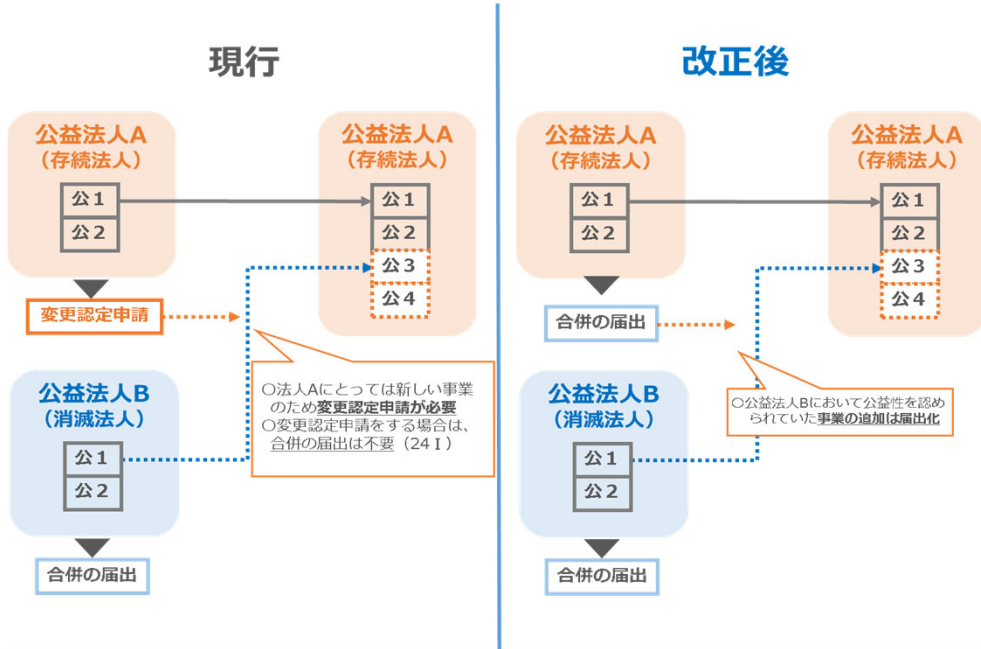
現行

公益法人A
（存続法人）

公１
公２

変更認定申請

公益法人A
（存続法人）

公１
公２
公３
公４

○法人Aにとっては新しい事業のため変更認定申請が必要
○変更認定申請をする場合は、合併の届出は不要（24Ⅰ）

公益法人B
（消滅法人）

公１
公２

合併の届出

改正後

公益法人A
（存続法人）

公１
公２

合併の届出

公益法人A
（存続法人）

公１
公２
公３
公４

○公益法人Bにおいて公益性を認められていた事業の追加は届出化

公益法人B
（消滅法人）

公１
公２

合併の届出